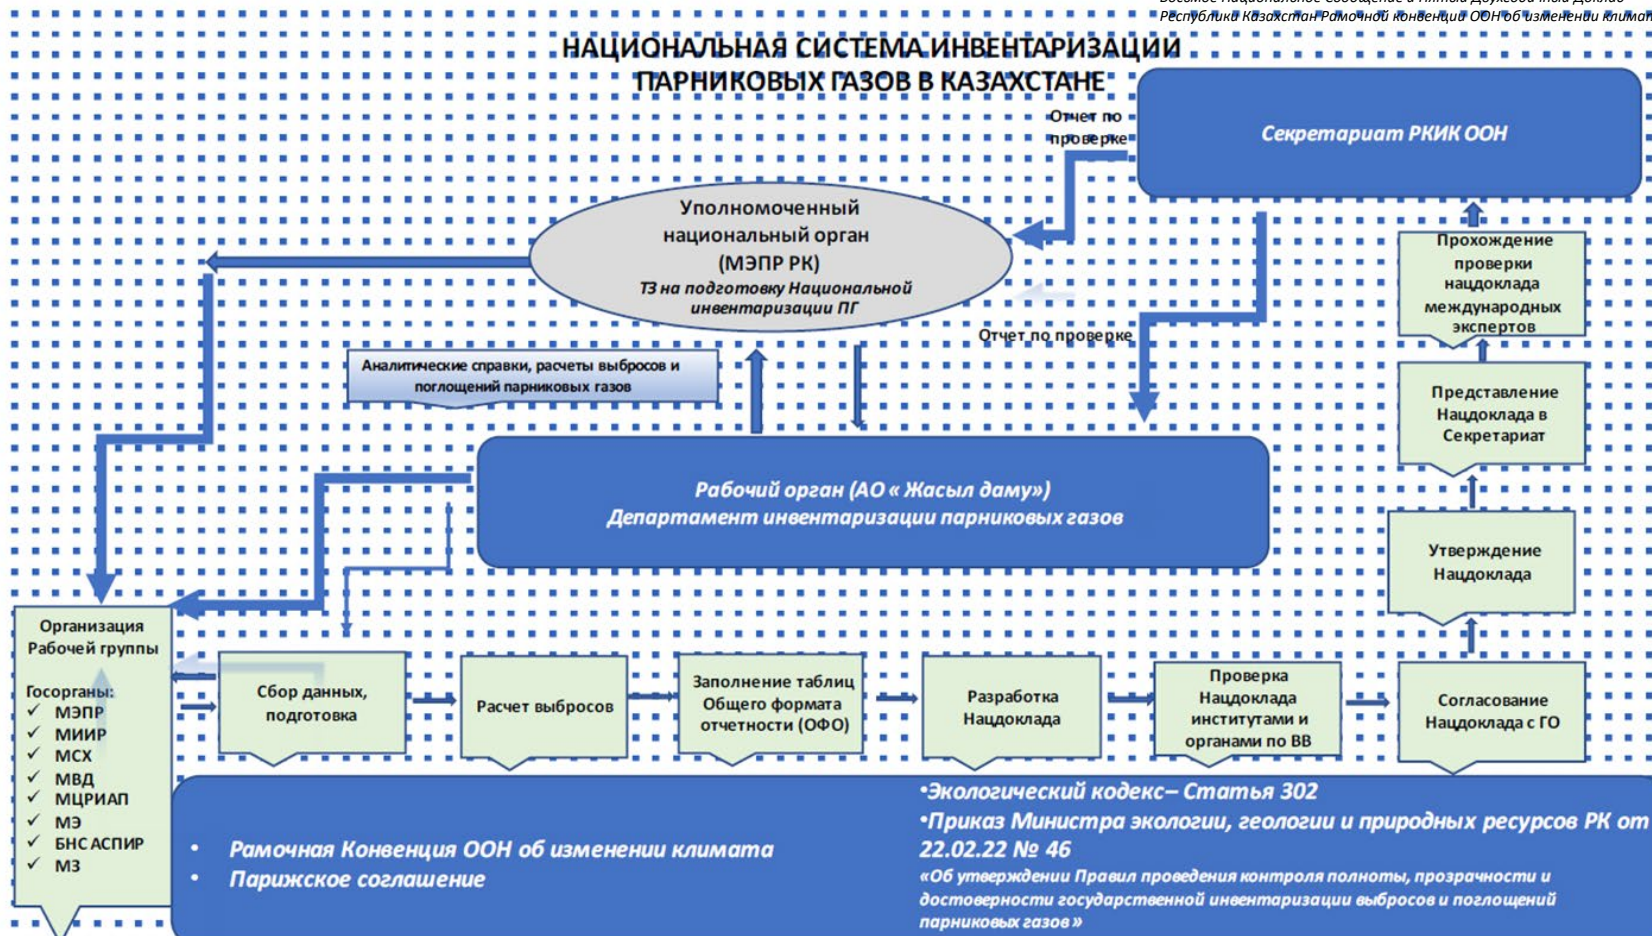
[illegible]
Республики Казахстан Рамочной конвенции ООН об изменении климат

НАЦИОНАЛЬНАЯ СИСТЕМА ИНВЕНТАРИЗАЦИИ ПАРНИКОВЫХ ГАЗОВ В КАЗАХСТАНЕ

Отчет по проверке

Секретариат РКИК ООН

Уполномоченный национальный орган (МЭПР РК)
ТЗ на подготовку Национальной инвентаризации ПГ

Отчет по проверке

Прохождение проверки нацдоклада международных экспертов

Аналитические справки, расчеты выбросов и поглощений парниковых газов

Представление Нацдоклада в Секретариат

Рабочий орган (АО « Жасыл даму»)
Департамент инвентаризации парниковых газов

Утверждение Нацдоклада

Организация Рабочей группы

Госорганы:
✓ МЭПР
✓ МИИР
✓ МСХ
✓ МВД
✓ МЦРИАП
✓ МЭ
✓ БНС АСПИР
✓ МЗ

Сбор данных, подготовка

Расчет выбросов

Заполнение таблиц Общего формата отчетности (ОФО)

Разработка Нацдоклада

Проверка Нацдоклада институтами и органами по ВВ

Согласование Нацдоклада с ГО

• Рамочная Конвенция ООН об изменении климата
• Парижское соглашение

•Экологический кодекс– Статья 302
•Приказ Министра экологии, геологии и природных ресурсов РК от 22.02.22 № 46
«Об утверждении Правил проведения контроля полноты, прозрачности и достоверности государственной инвентаризации выбросов и поглощений парниковых газов»